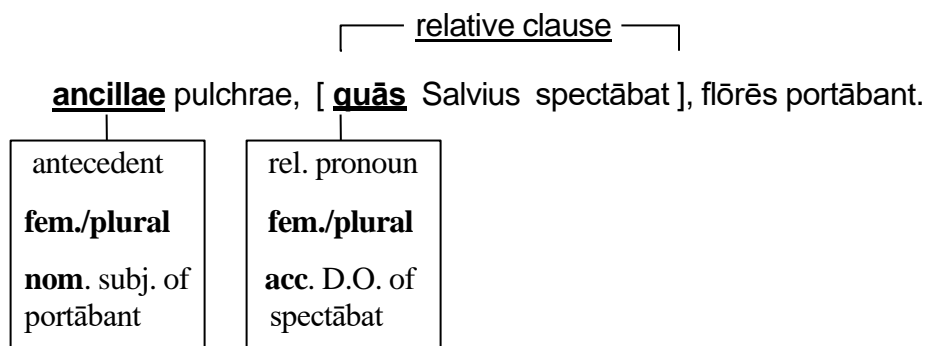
relative clause

**ancillae** pulchrae, [ **quās** Salvius spectābat ], flōrēs portābant.

antecedent

**fem./plural**

**nom**. subj. of portābant

rel. pronoun

**fem./plural**

**acc**. D.O. of spectābat